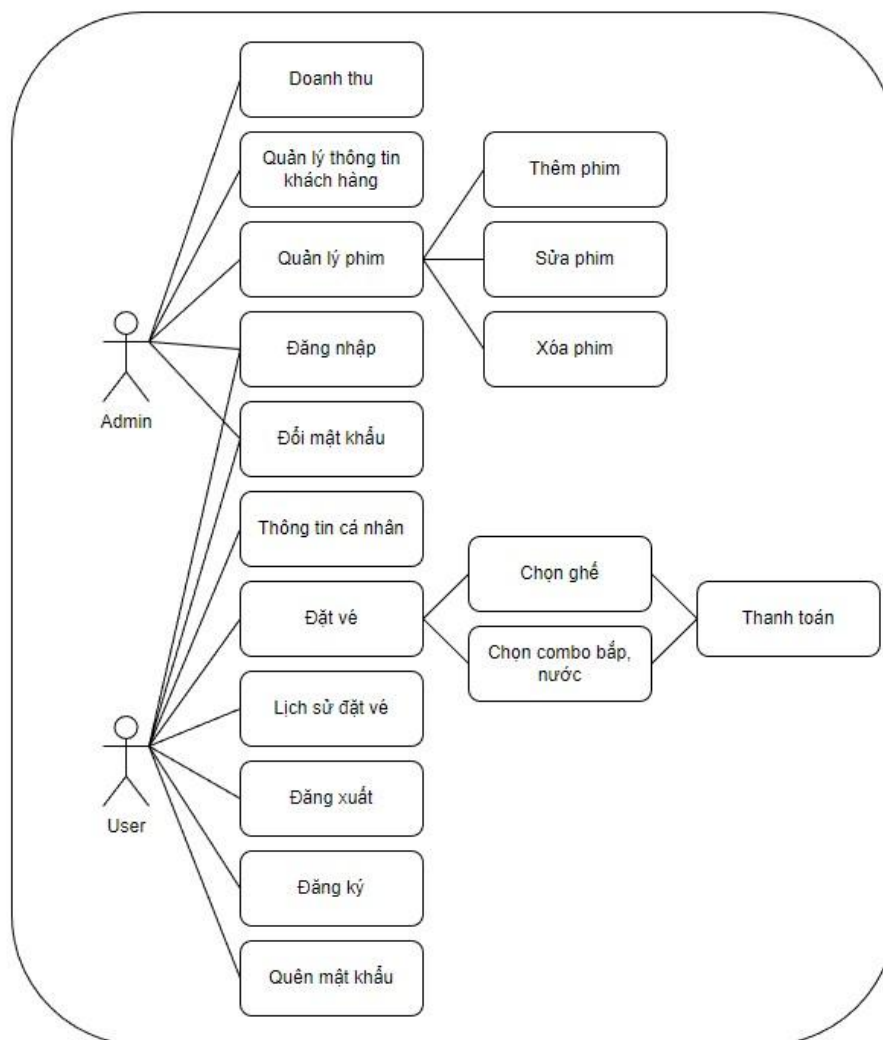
Doanh thu

Quản lý thông tin khách hàng

Quản lý phim

Thêm phim

Sửa phim

Xóa phim

Admin

Đăng nhập

Đổi mật khẩu

Thông tin cá nhân

Đặt vé

Chọn ghế

Chọn combo bắp, nước

Thanh toán

Lịch sử đặt vé

User

Đăng xuất

Đăng ký

Quên mật khẩu